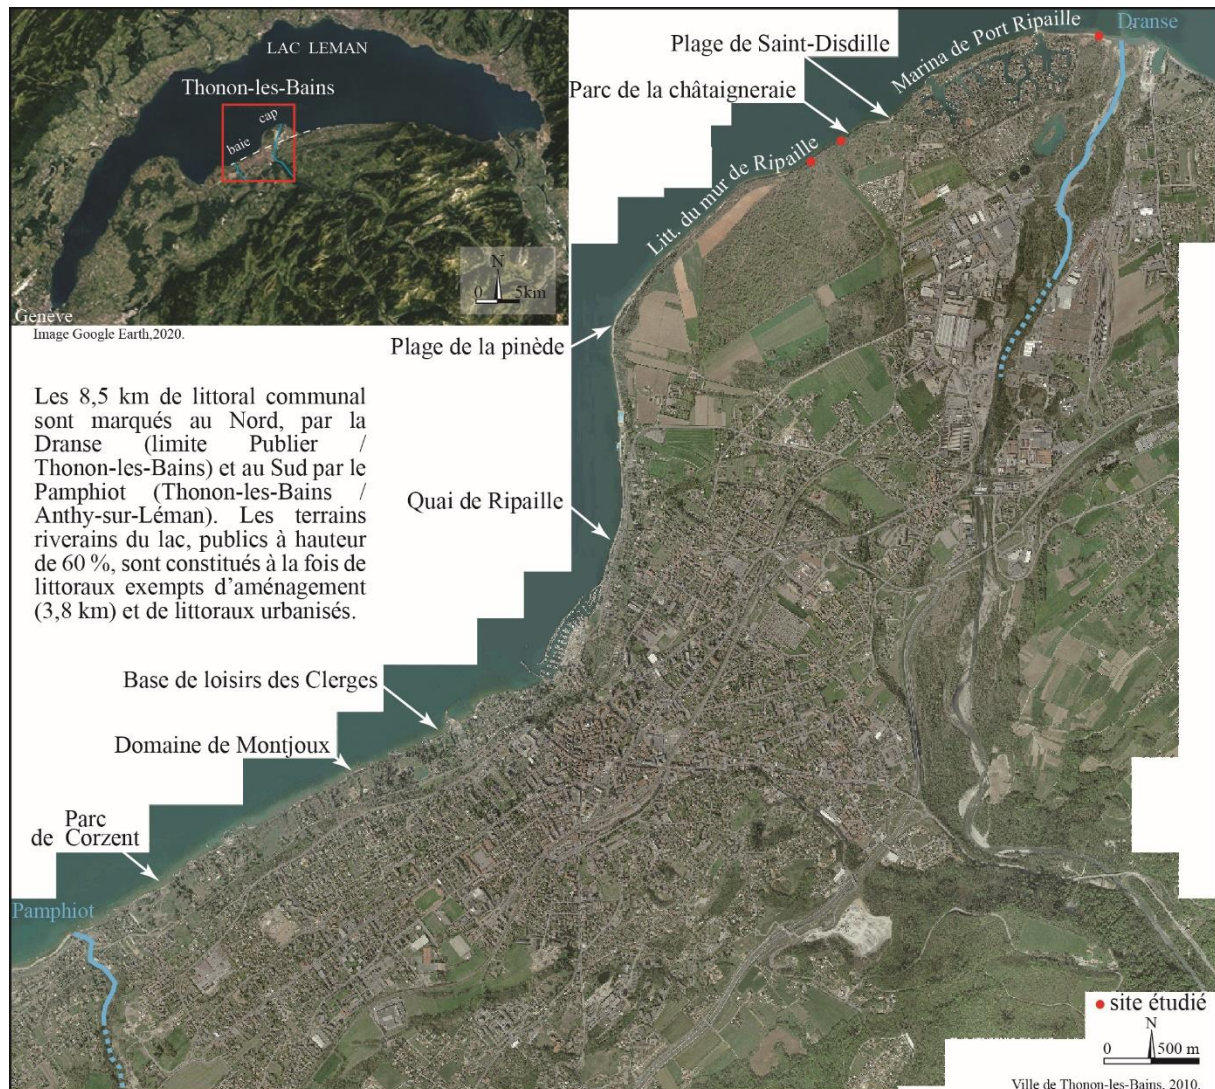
LAC LEMAN

Thonon-les-Bains

cap

baie

N

0 5km

Genève

Image Google Earth,2020.

Plage de Saint-Disdille

Marina de Port Ripaille

Dranse

Parc de la châtaigneraie

Litt. du mur de Ripaille

Plage de la pinède

Les 8,5 km de littoral communal sont marqués au Nord, par la Dranse (limite Publier / Thonon-les-Bains) et au Sud par le Pamphiot (Thonon-les-Bains / Anthy-sur-Léman). Les terrains riverains du lac, publics à hauteur de 60 %, sont constitués à la fois de littoraux exempts d'aménagement (3,8 km) et de littoraux urbanisés.

Quai de Ripaille

Base de loisirs des Clerges

Domaine de Montjoux

Parc de Corzent

Pamphiot

• site étudié

N

0 500 m

Ville de Thonon-les-Bains, 2010.